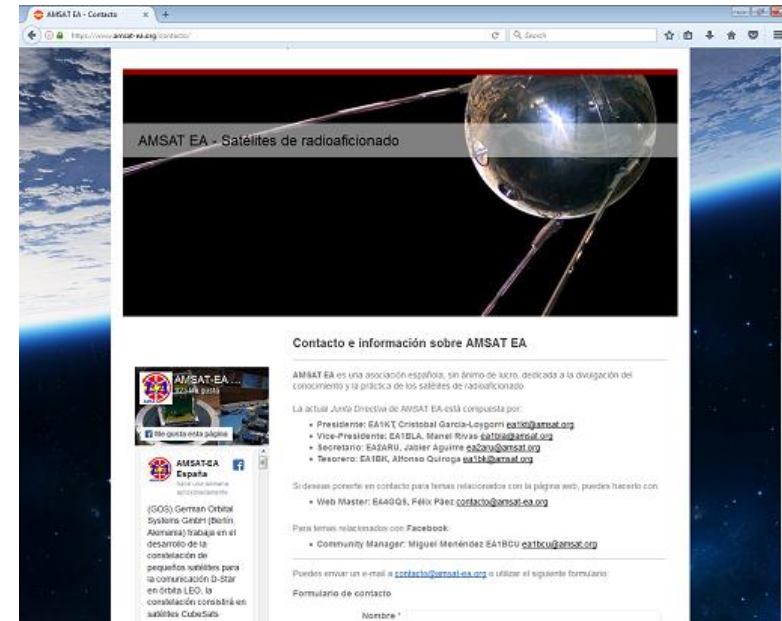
AMSAT EA - Contacto × +

https://www.amsat-ea.org/contacto/

Search

AMSAT EA - Satélites de radioaficionado

Contacto e información sobre AMSAT EA

AMSAT EA es una asociación española, sin ánimo de lucro, dedicada a la divulgación del conocimiento y la práctica de los satélites de radioaficionado.

La actual Junta Directiva de AMSAT EA está compuesta por:

• Presidente: EA1KT, Cristobal García-Loygorri ea1kt@amsat.org
• Vice-Presidente: EA1BLA, Manel Rivas ea1bla@amsat.org
• Secretario: EA2ARU, Jaíser Aguirre ea2aru@amsat.org
• Tesorero: EA1BK, Alfonso Quiroga ea1bk@amsat.org

Si deseas ponerte en contacto para temas relacionados con la página web, puedes hacerlo con:

• Web Master: EA4GQS, Félix Páez contacto@amsat-ea.org

Para temas relacionados con Facebook:

• Community Manager: Miguel Menéndez EA1BCU ea1bcu@amsat.org

Puedes enviar un e-mail a contacto@amsat-ea.org o utilizar el siguiente formulario:

Formulario de contacto

Nombre *

AMSAT-EA ...
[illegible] Me gusta

Me gusta esta página

AMSAT-EA España
hace una semana aproximadamente

(GOS) German Orbital Systems GmbH (Berlín, Alemania) trabaja en el desarrollo de la constelación de pequeños satélites para la comunicación D-Star en órbita LEO. la constelación consistirá en satélites CubeSats